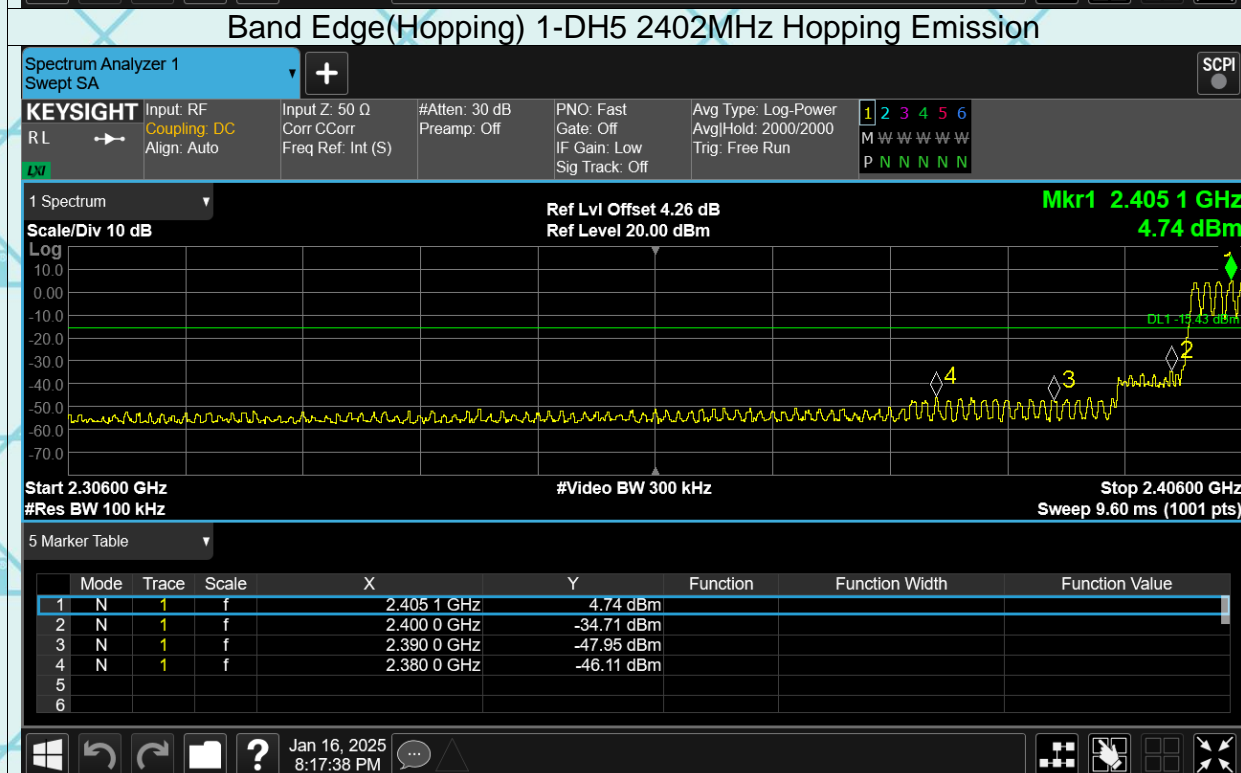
Band Edge(Hopping) 1-DH5 2402MHz Hopping Emission

Spectrum Analyzer 1
Swept SA

SCPI

KEYSIGHT
RL
LXI

Input: RF
Coupling: DC
Align: Auto

Input Z: 50 Ω
Corr CCorr
Freq Ref: Int (S)

#Atten: 30 dB
Preamp: Off

PNO: Fast
Gate: Off
IF Gain: Low
Sig Track: Off

Avg Type: Log-Power
Avg|Hold: 2000/2000
Trig: Free Run

1 2 3 4 5 6
M W W W W W
P N N N N N

1 Spectrum

Ref Lvl Offset 4.26 dB
Ref Level 20.00 dBm

Mkr1 2.405 1 GHz
4.74 dBm

Scale/Div 10 dB
Log
10.0
0.00
-10.0
-20.0
-30.0
-40.0
-50.0
-60.0
-70.0

DL1 -15.43 dBm
1
2
3
4

Start 2.30600 GHz
#Res BW 100 kHz

#Video BW 300 kHz

Stop 2.40600 GHz
Sweep 9.60 ms (1001 pts)

5 Marker Table

| | Mode | Trace | Scale | X | Y | Function | Function Width | Function Value |
|---|---|---|---|---|---|---|---|---|
| 1 | N | 1 | f | 2.405 1 GHz | 4.74 dBm | | | |
| 2 | N | 1 | f | 2.400 0 GHz | -34.71 dBm | | | |
| 3 | N | 1 | f | 2.390 0 GHz | -47.95 dBm | | | |
| 4 | N | 1 | f | 2.380 0 GHz | -46.11 dBm | | | |
| 5 | | | | | | | | |
| 6 | | | | | | | | |

Jan 16, 2025
8:17:38 PM